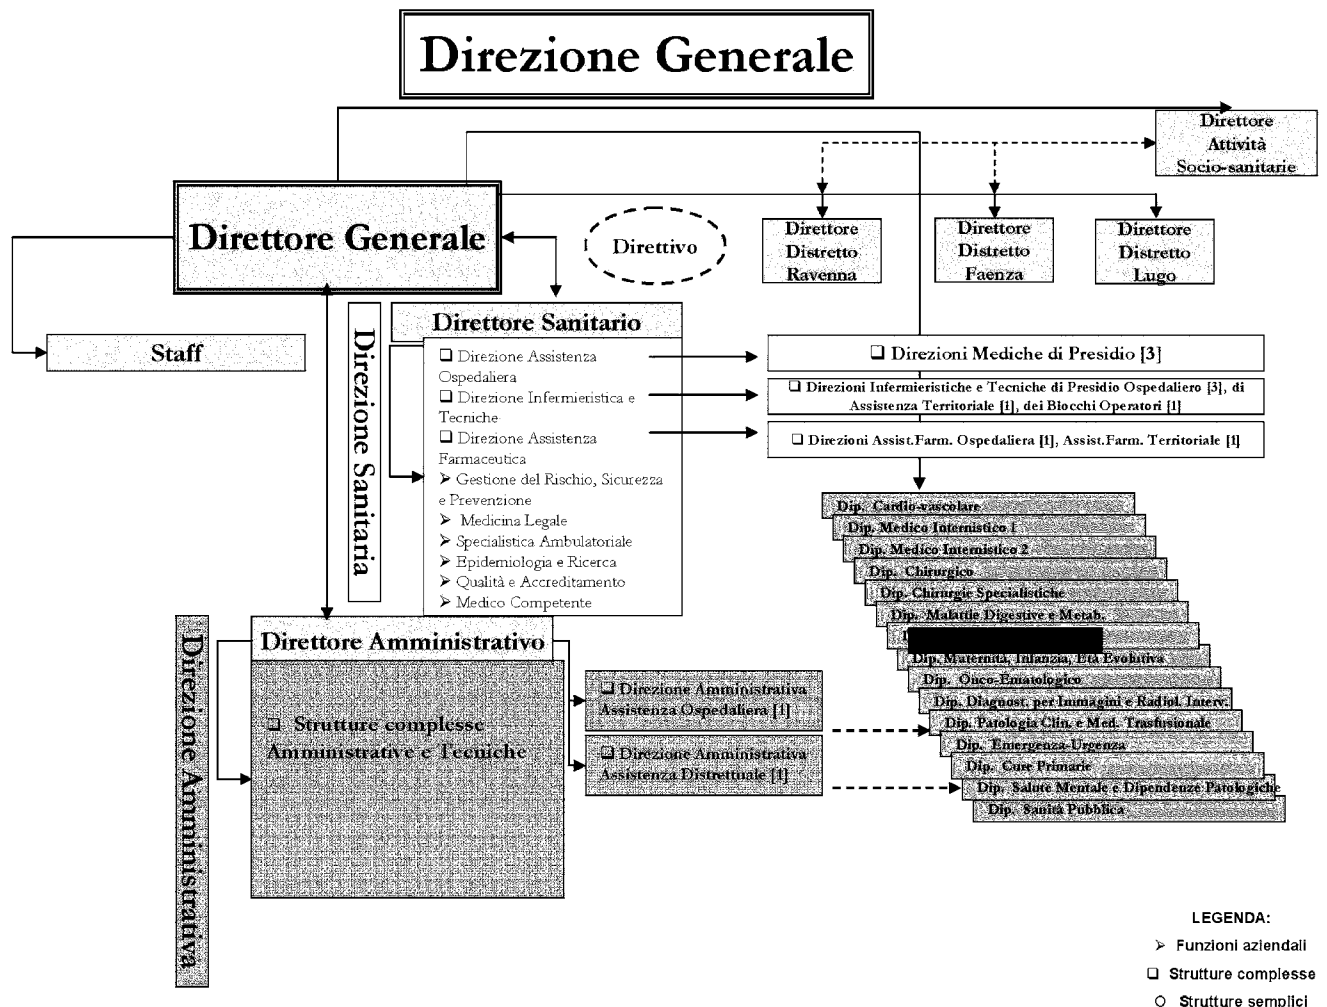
Direzione Generale

Direttore Attività Socio-sanitarie

Direttore Generale

Direttivo

Direttore Distretto Ravenna

Direttore Distretto Faenza

Direttore Distretto Lugo

Staff

Direzione Sanitaria

Direttore Sanitario

❑ Direzione Assistenza Ospedaliera
❑ Direzione Infermieristica e Tecniche
❑ Direzione Assistenza Farmaceutica
➢ Gestione del Rischio, Sicurezza e Prevenzione
➢ Medicina Legale
➢ Specialistica Ambulatoriale
➢ Epidemiologia e Ricerca
➢ Qualità e Accreditamento
➢ Medico Competente

❑ Direzioni Mediche di Presidio [3]

❑ Direzioni Infermieristiche e Tecniche di Presidio Ospedaliero [3], di Assistenza Territoriale [1], dei Blocchi Operatori [1]

❑ Direzioni Assist.Farm. Ospedaliera [1], Assist.Farm. Territoriale [1]

Dip. Cardio-vascolare
Dip. Medico Internistico 1
Dip. Medico Internistico 2
Dip. Chirurgico
Dip. Chirurgie Specialistiche
Dip. Malattie Digestive e Metab.
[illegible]
Dip. Maternità, Infanzia, Età Evolutiva
Dip. Onco-Ematologico
Dip. Diagnost. per Immagini e Radiol. Interv.
Dip. Patologia Clin. e Med. Trasfusionale
Dip. Emergenza-Urgenza
Dip. Cure Primarie
Dip. Salute Mentale e Dipendenze Patologiche
Dip. Sanità Pubblica

Direzione Amministrativa

Direttore Amministrativo

❑ Strutture complesse Amministrative e Tecniche

❑ Direzione Amministrativa Assistenza Ospedaliera [1]

❑ Direzione Amministrativa Assistenza Distrettuale [1]

LEGENDA:
➢ Funzioni aziendali
❑ Strutture complesse
○ Strutture semplici